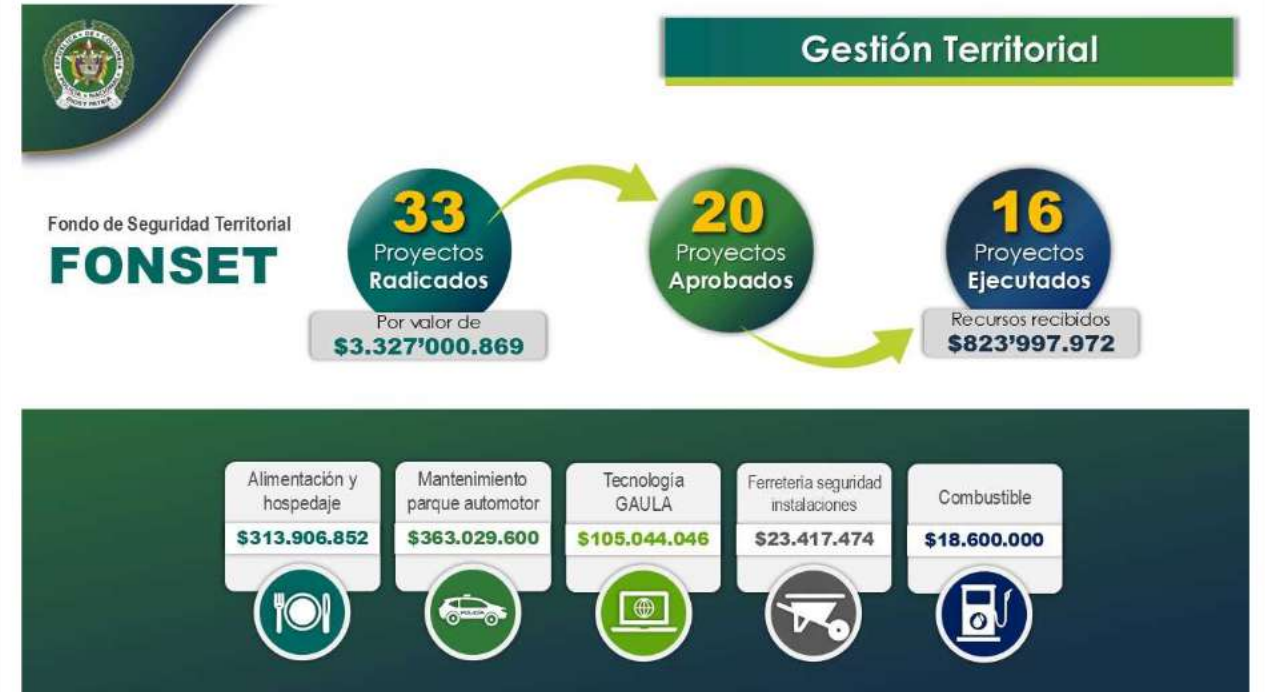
REPÚBLICA DE COLOMBIA POLICÍA NACIONAL DIOS Y PATRIA

Gestión Territorial

Fondo de Seguridad Territorial
FONSET

33
Proyectos
Radicados
Por valor de
$3.327'000.869

20
Proyectos
Aprobados

16
Proyectos
Ejecutados
Recursos recibidos
$823'997.972

Alimentación y hospedaje
$313.906.852

Mantenimiento parque automotor
$363.029.600

POLICIA

Tecnología GAULA
$105.044.046

Ferreteria seguridad instalaciones
$23.417.474

Combustible
$18.600.000